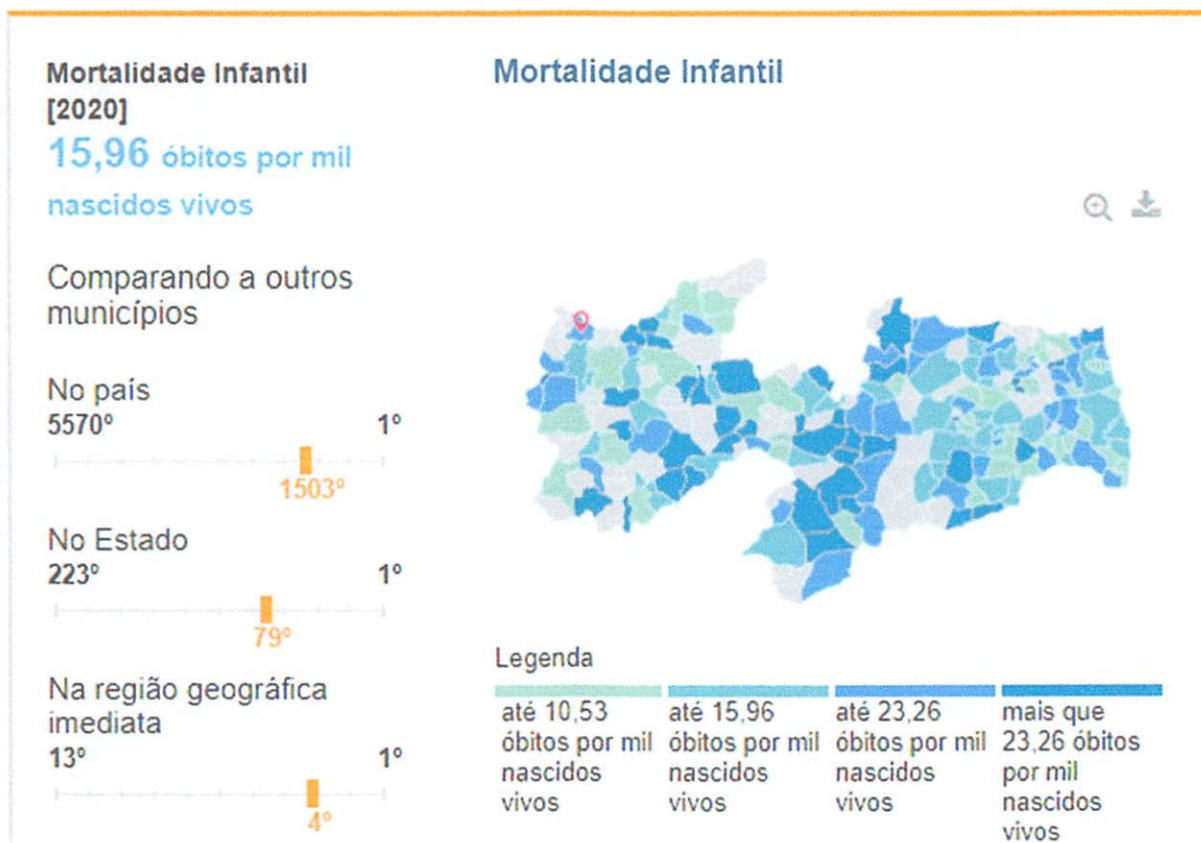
Mortalidade Infantil [2020]
15,96 óbitos por mil nascidos vivos

Comparando a outros municípios

No país
5570º 1º
1503º

No Estado
223º 1º
79º

Na região geográfica imediata
13º 1º
4º

Mortalidade Infantil

Legenda

| até 10,53 óbitos por mil nascidos vivos | até 15,96 óbitos por mil nascidos vivos | até 23,26 óbitos por mil nascidos vivos | mais que 23,26 óbitos por mil nascidos vivos |